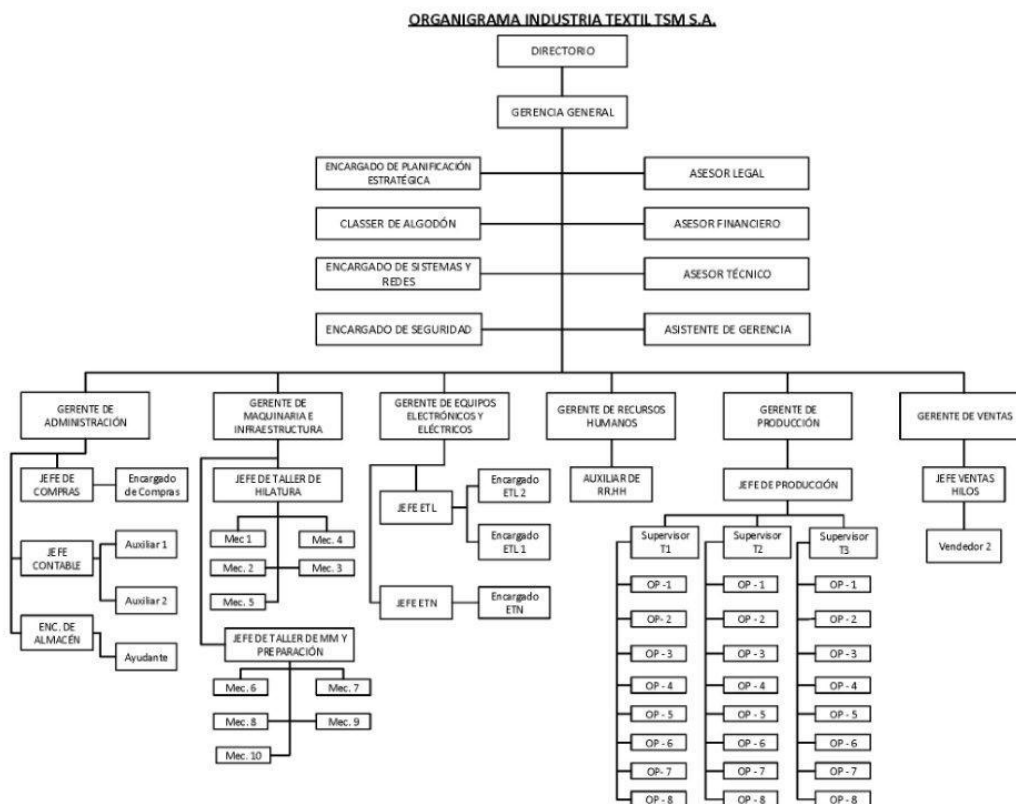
ORGANIGRAMA INDUSTRIA TEXTIL TSM S.A.

DIRECTORIO

GERENCIA GENERAL

ENCARGADO DE PLANIFICACIÓN ESTRATÉGICA

ASESOR LEGAL

CLASSER DE ALGODÓN

ASESOR FINANCIERO

ENCARGADO DE SISTEMAS Y REDES

ASESOR TÉCNICO

ENCARGADO DE SEGURIDAD

ASISTENTE DE GERENCIA

GERENTE DE ADMINISTRACIÓN

JEFE DE COMPRAS

Encargado de Compras

JEFE CONTABLE

Auxiliar 1

Auxiliar 2

ENC. DE ALMACÉN

Ayudante

GERENTE DE MAQUINARIA E INFRAESTRUCTURA

JEFE DE TALLER DE HILATURA

Mec. 1

Mec. 4

Mec. 2

Mec. 3

Mec. 5

JEFE DE TALLER DE MM Y PREPARACIÓN

Mec. 6

Mec. 7

Mec. 8

Mec. 9

Mec. 10

GERENTE DE EQUIPOS ELECTRÓNICOS Y ELÉCTRICOS

JEFE ETL

Encargado ETL 2

Encargado ETL 1

JEFE ETN

Encargado ETN

GERENTE DE RECURSOS HUMANOS

AUXILIAR DE RR.HH

GERENTE DE PRODUCCIÓN

JEFE DE PRODUCCIÓN

Supervisor T1

OP - 1

OP- 2

OP - 3

OP - 4

OP - 5

OP - 6

OP- 7

OP - 8

Supervisor T2

OP - 1

OP - 2

OP - 3

OP - 4

OP - 5

OP - 6

OP - 7

OP - 8

Supervisor T3

OP - 1

OP - 2

OP - 3

OP - 4

OP - 5

OP - 6

OP - 7

OP - 8

GERENTE DE VENTAS

JEFE VENTAS HILOS

Vendedor 2